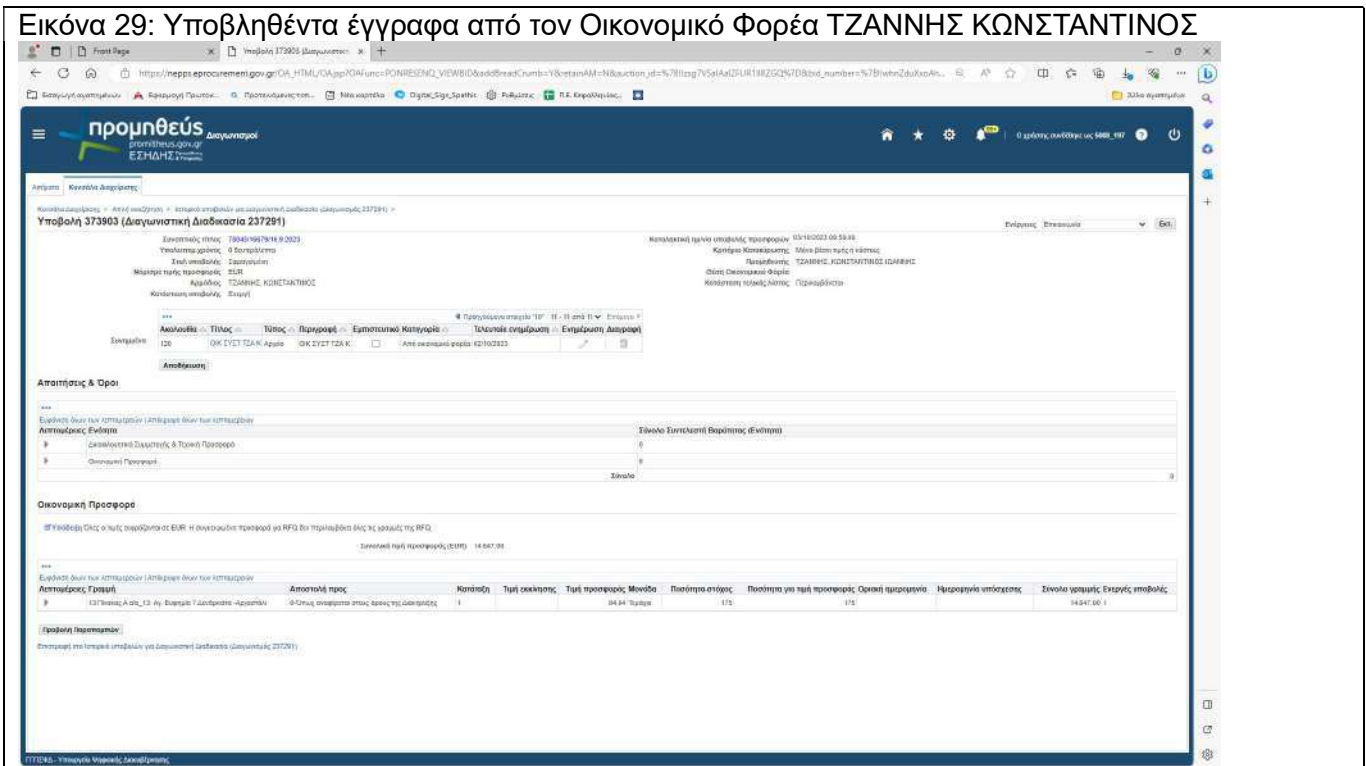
Εικόνα 29: Υποβληθέντα έγγραφα από τον Οικονομικό Φορέα ΤΖΑΝΝΗΣ ΚΩΝΣΤΑΝΤΙΝΟΣ

Front Page | Υποβολή 373903 (Διαγωνιστι... | +

https://nepps.eprocurement.gov.gr/OA_HTML/OA.jsp?OAFunc=PONRESENQ_VIEWBID&addBreadCrumb=Y&retainAM=N&auction_id=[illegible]

προμηθεύς Διαγωνισμοί
promitheus.gov.gr
ΕΣΗΔΗΣ

Αντίγραφα | Κανάλια Διαχείρισης

Υποβολή 373903 (Διαγωνιστική Διαδικασία 237291)

Συνοπτικός τίτλος 78040/19679/19.9.2023
Υπολειπόμ. χρόνος 0 δευτερόλεπτα
Στυλ υποβολής Σφραγισμένη
Νόμισμα τιμής προσφοράς EUR
Αριθμός ΤΖΑΝΝΗΣ ΚΩΝΣΤΑΝΤΙΝΟΣ
Κατάσταση υποβολής Ενεργή

Καταληκτική ημ/νία υποβολής προσφορών 03/10/2023 09:59:59
Κριτήριο Κατακύρωσης Μόνο βάσει τιμής ή κόστους
Προμηθευτής ΤΖΑΝΝΗΣ ΚΩΝΣΤΑΝΤΙΝΟΣ ΙΩΑΝΝΗΣ
Βάση Οικονομικού Φορέα
Κατάσταση τεχνικής λύσης Περιορισμένο

Ενέργειες Επιστροφή | Εκτ.

| Ακολουθία | Τίτλος | Τύπος | Περιγραφή | Εμπιστευτικό | Κατηγορία | Τελευταία ενημέρωση | Ενημέρωση | Διαγραφή |
|---|---|---|---|---|---|---|---|---|
| 120 | ΟΙΚ ΣΥΣΤ ΤΖΑ Κ | Αρχείο | ΟΙΚ ΣΥΣΤ ΤΖΑ Κ | | Από οικονομικό φορέα | 02/10/2023 | | |

Αποθήκευση

Απαιτήσεις & Όροι

| Λεπτομέρειες | Ενότητα | Σύνολο Συντελεστή Βαρύτητας (Ενότητα) |
|---|---|---|
| | Δικαιολογητικά Συμμετοχής & Τεχνική Προσφορά | 0 |
| | Οικονομική Προσφορά | 0 |
| | | Σύνολο 0 |

Οικονομική Προσφορά

Όλες οι τιμές εκφράζονται σε EUR. Η συγκεκριμένη προσφορά για RFQ δεν περιλαμβάνει όλες τις γραμμές της RFQ.

Συνολική τιμή προσφοράς (EUR) 14.847,00

| Λεπτομέρειες | Γραμμή | Αποστολή προς | Κατάταξη | Τιμή εκκίνησης | Τιμή προσφοράς | Μονάδα | Ποσότητα-στόχος | Ποσότητα για τιμή προσφοράς | Οριακή ημερομηνία | Ημερομηνία υπόσχεσης | Σύνολο γραμμής Ενεργές υποβολές |
|---|---|---|---|---|---|---|---|---|---|---|---|
| | 13 Πίνακας Α α/α_13 Αγ. Ευφημία 7 Δενδράκια -Αργοστόλι | 0-Όπως αναφέρεται στους όρους της διακήρυξης | 1 | | 84,84 | Τεμάχιο | 175 | 175 | | | 14.847,00 1 |

Προβολή Παραστατικών

Επιστροφή στο Ιστορικό υποβολών για Διαγωνιστική Διαδικασία (Διαγωνισμός 237291)

ΓΓΠΣΨΔ - Υπουργείο Ψηφιακής Διακυβέρνησης